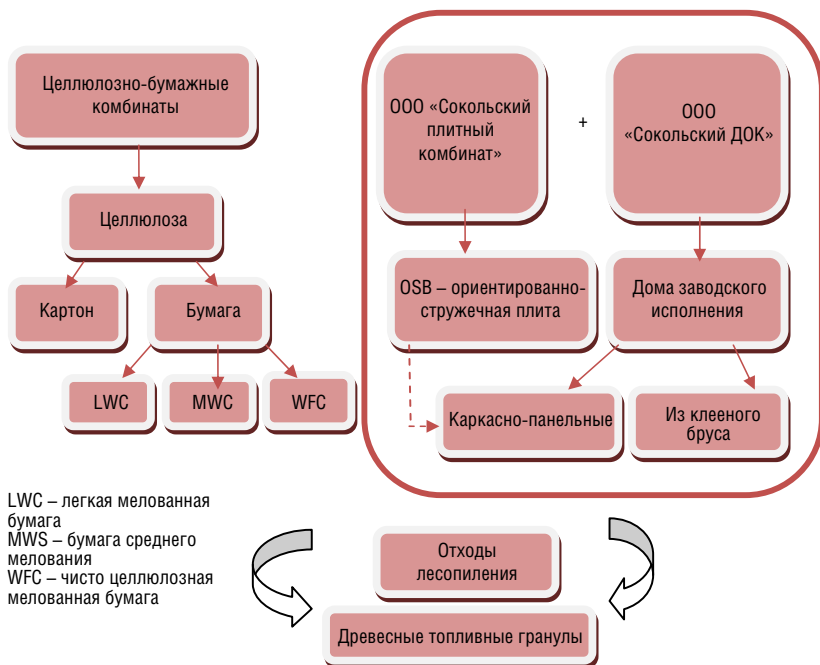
Целлюлозно-бумажные комбинаты

Целлюлоза

Картон

Бумага

LWC

MWC

WFC

ООО «Сокольский плитный комбинат»

+

ООО «Сокольский ДОК»

OSB – ориентированно-стружечная плита

Дома заводского исполнения

Каркасно-панельные

Из клееного бруса

LWC – легкая мелованная бумага
MWS – бумага среднего мелования
WFC – чисто целлюлозная мелованная бумага

Отходы лесопиления

Древесные топливные гранулы